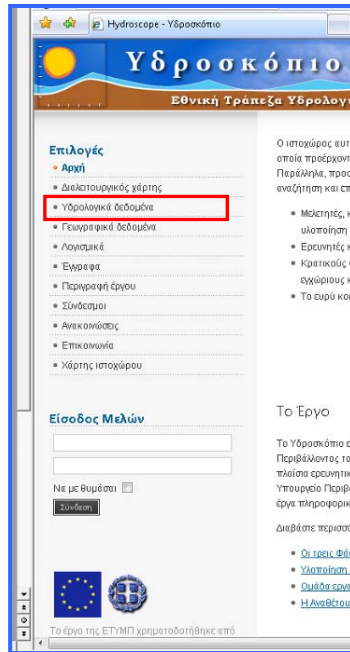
Hydroscope - Υδροσκόπιο

Υδροσκόπιο

Εθνική Τράπεζα Υδρολογ

Επιλογές
• Αρχή
• Διαλειτουργικός χάρτης
• Υδρολογικά δεδομένα
• Γεωγραφικά δεδομένα
• Λογισμικά
• Έγγραφα
• Περιγραφή έργου
• Σύνδεσμοι
• Ανακοινώσεις
• Επικοινωνία
• Χάρτης ιστοχώρου

Είσοδος Μελών

Να με θυμάσαι

Σύνδεση

Το έργο της ΕΤΥΜΠ χρηματοδοτήθηκε από

Ο ιστοχώρος αυτ οποία προέρχοντ Παράλληλα, προσ αναζήτηση και επ

• Μελετητές, κ υλοποίηση
• Ερευνητές κ
• Κρατικούς ε εγχώριους κ
• Το ευρύ κοι

Το Έργο

Το Υδροσκόπιο ε Περιβάλλοντος τα πλαίσια ερευνητικ Υπουργείο Περιβ έργα πληροφορικ

Διαβάστε περισσό

• Οι τρεις Φά
• Υλοποίηση
• Ομάδα εργ
• Η Αναθέτου